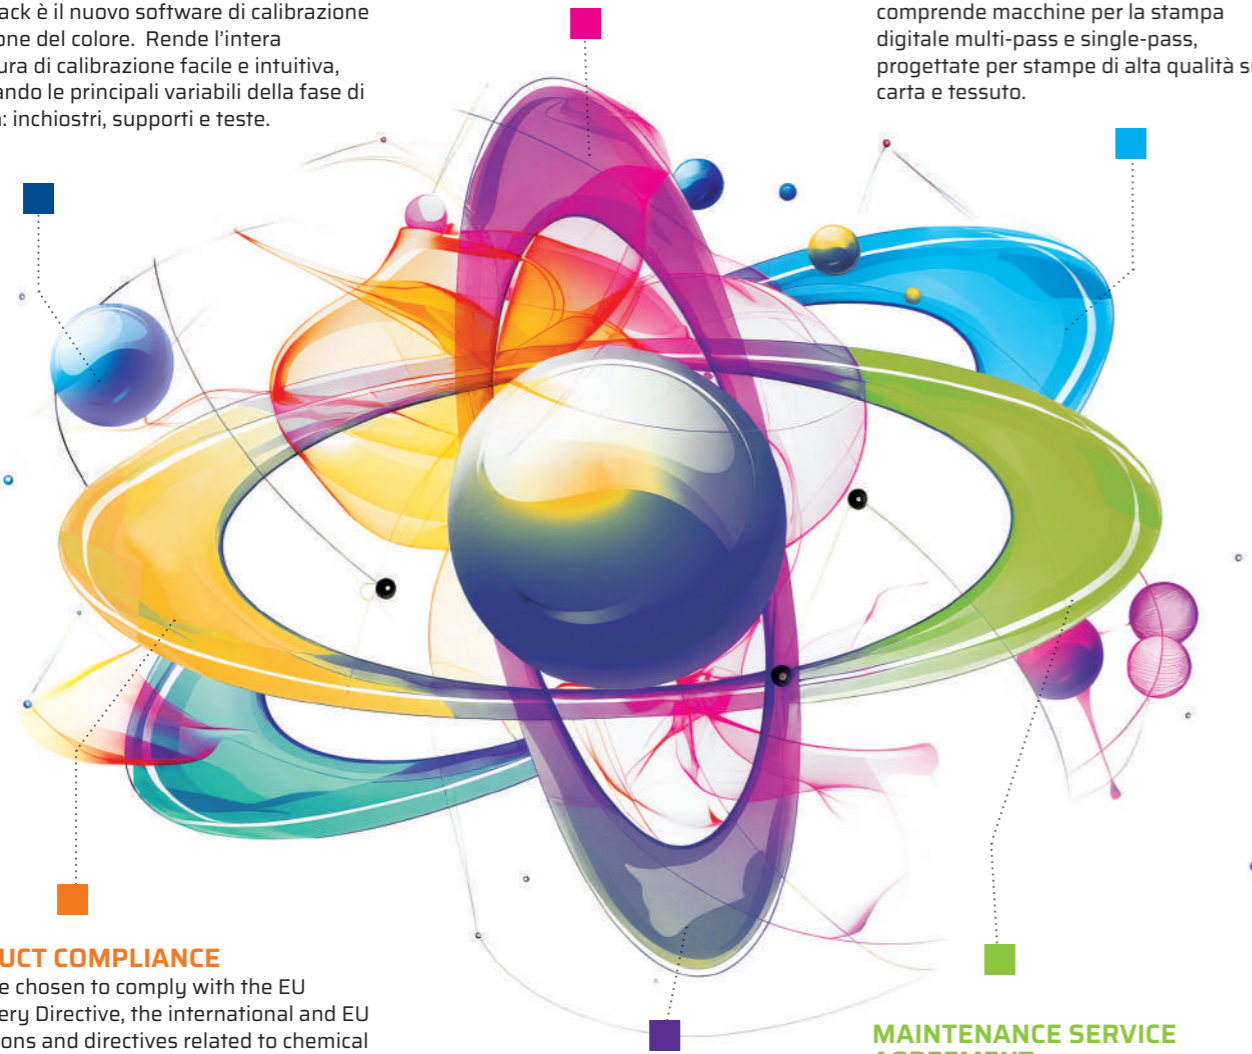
ack è il nuovo software di calibrazione one del colore. Rende l'intera ura di calibrazione facile e intuitiva, ando le principali variabili della fase di : inchiostri, supporti e teste.

comprende macchine per la stampa digitale multi-pass e single-pass, progettate per stampe di alta qualità s carta e tessuto.

UCT COMPLIANCE
e chosen to comply with the EU ery Directive, the international and EU ons and directives related to chemical

MAINTENANCE SERVICE
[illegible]